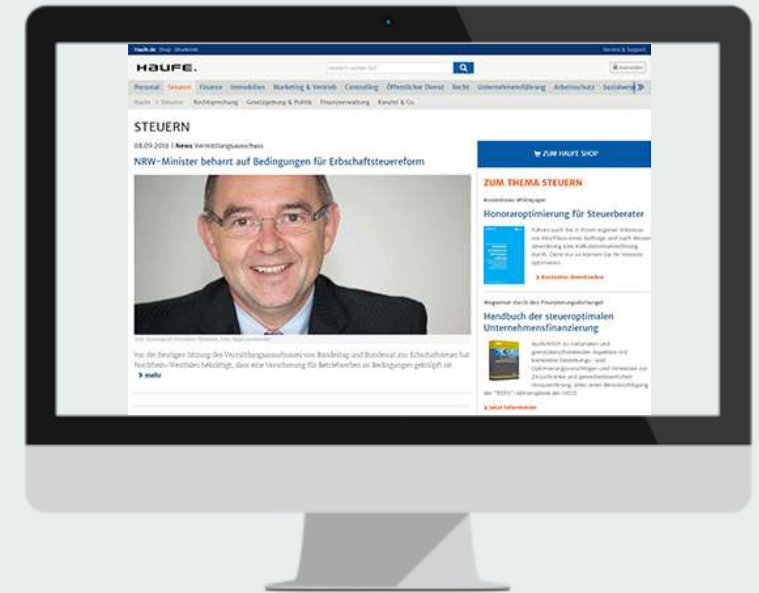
Haufe.de Shop Akademie

Service & Support

HAUFE.

Anmelden

Personal Steuern Finance Immobilien Marketing & Vertrieb Controlling Öffentlicher Dienst Recht Unternehmensführung Arbeitsschutz Sozialwe

Haufe > Steuern Rechtsprechung Gesetzgebung & Politik Finanzverwaltung Kanzlei & Co.

STEUERN

08.09.2016 | News Vermittlungsausschuss

NRW-Minister beharrt auf Bedingungen für Erbschaftsteuerreform

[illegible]

Vor der heutigen Sitzung des Vermittlungsausschusses von Bundestag und Bundesrat zur Erbschaftsteuer hat Nordrhein-Westfalen bekräftigt, dass eine Verschonung für Betriebserben an Bedingungen geknüpft ist.

mehr

ZUM HAUFE SHOP

ZUM THEMA STEUERN

Kostenloses Whitepaper

Honoraroptimierung für Steuerberater

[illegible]

Kostenloser Download

Wegweiser durch den Finanzierungsdschungel

Handbuch der steueroptimalen Unternehmensfinanzierung

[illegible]

Jetzt informieren